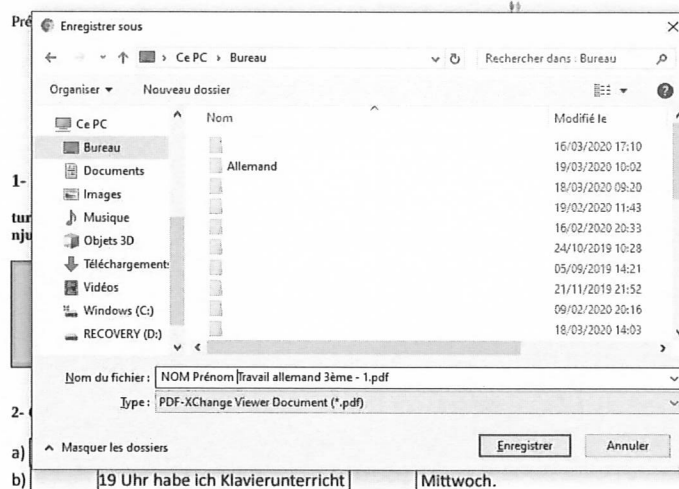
Pré

Enregistrer sous

Ce PC › Bureau

Rechercher dans : Bureau

Organiser ▾ Nouveau dossier

| | Nom | Modifié le |
|---|---|---|
| Ce PC | | 16/03/2020 17:10 |
| Bureau | Allemand | 19/03/2020 10:02 |
| Documents | | 18/03/2020 09:20 |
| Images | | 19/02/2020 11:43 |
| Musique | | 16/02/2020 20:33 |
| Objets 3D | | 24/10/2019 10:28 |
| Téléchargements | | 05/09/2019 14:21 |
| Vidéos | | 21/11/2019 21:52 |
| Windows (C:) | | 09/02/2020 20:16 |
| RECOVERY (D:) | | 18/03/2020 14:03 |

1-

tur
nju

Nom du fichier : NOM Prénom Travail allemand 3ème - 1.pdf

Type : PDF-XChange Viewer Document (*.pdf)

2-

a) ^ Masquer les dossiers

Enregistrer Annuler

b) 19 Uhr habe ich Klavierunterricht Mittwoch.